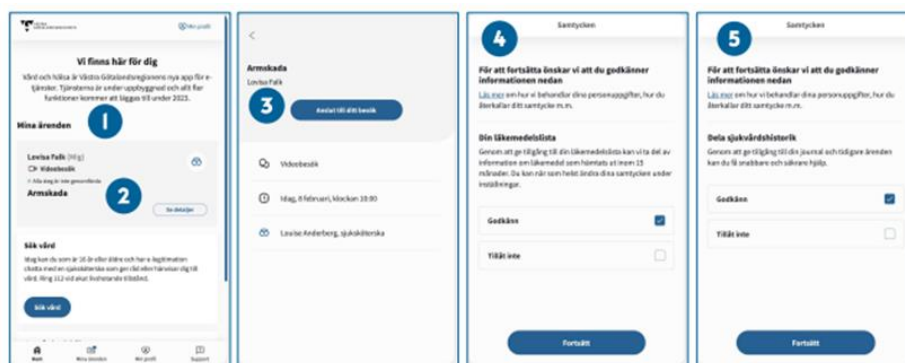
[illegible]

Min profil

Vi finns här för dig

Vård och hälsa är Västra Götalandsregionens nya app för e-tjänster. Tjänsterna är under uppbyggnad och allt fler funktioner kommer att läggas till under 2023.

Mina ärenden

1

Lovisa Falk (30 g)

Videobesök

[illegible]

Armskada

2

Se detaljer

Sök vård

Idag kan du som är 16 år eller äldre och har e-legitimation chatta med en sjuksköterska som ger råd eller hänvisar dig till vård. Ring 112 vid akut livshotande tillstånd.

Sök vård

Start

Mina ärenden

Min profil

Support

<

Armskada

Lovisa Falk

3

Anslut till ditt besök

Videobesök

Idag, 8 februari, klockan 10:00

Louise Anderberg, sjuksköterska

Samtycken

4

För att fortsätta önskar vi att du godkänner informationen nedan

Läs mer om hur vi behandlar dina personuppgifter, hur du återkallar ditt samtycke m.m.

Din läkemedelslista

Genom att ge tillgång till din läkemedelslista kan vi ta del av information om läkemedel som hämtats ut inom 15 månader. Du kan när som helst ändra dina samtycken under inställningar.

Godkänn

Tillåt inte

Fortsätt

Samtycken

5

För att fortsätta önskar vi att du godkänner informationen nedan

Läs mer om hur vi behandlar dina personuppgifter, hur du återkallar ditt samtycke m.m.

Dela sjukvårdshistorik

Genom att ge tillgång till din journal och tidigare ärenden kan du få snabbare och säkrare hjälp.

Godkänn

Tillåt inte

Fortsätt